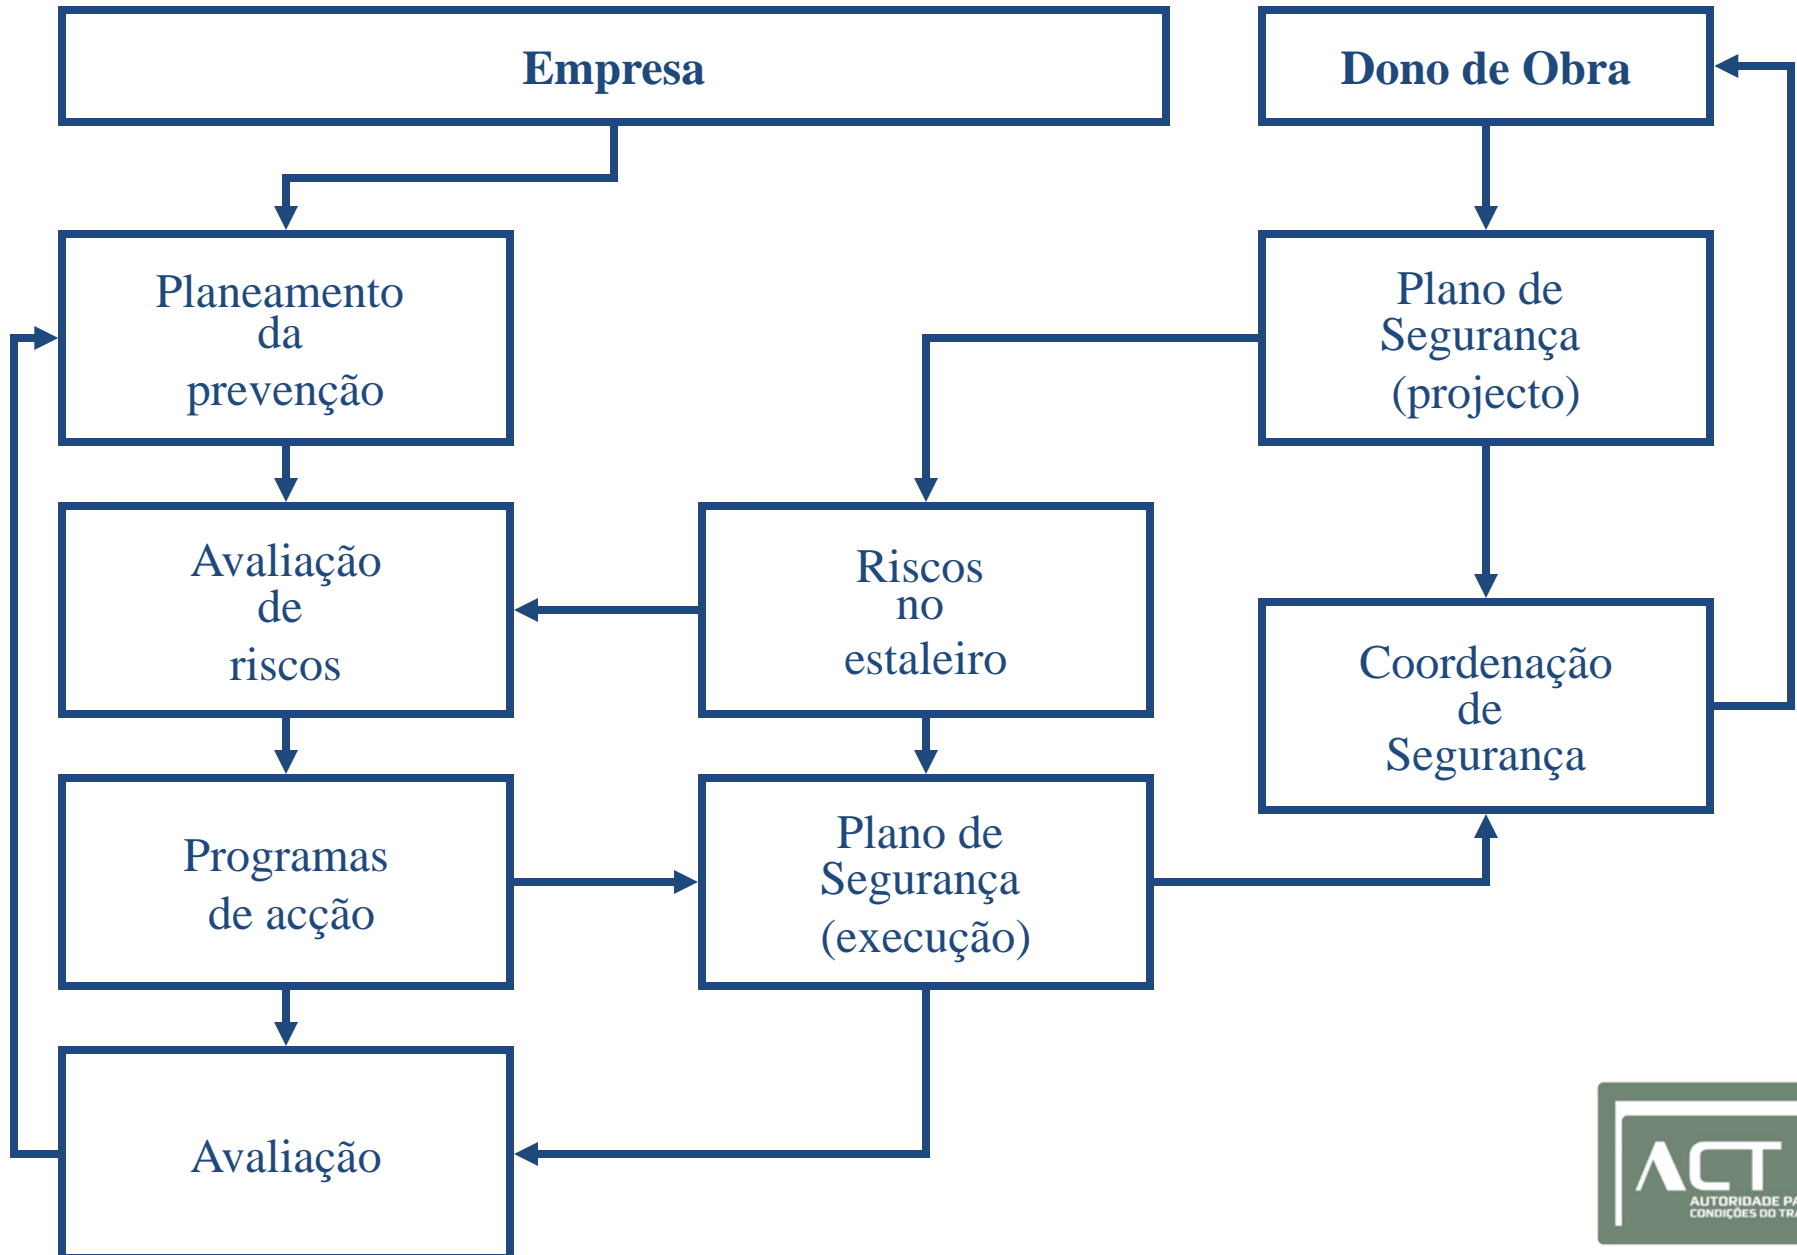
Empresa

Dono de Obra

Planeamento da prevenção

Plano de Segurança (projecto)

Avaliação de riscos

Riscos no estaleiro

Coordenação de Segurança

Programas de acção

Plano de Segurança (execução)

Avaliação

ACT
AUTORIDADE PA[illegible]
CONDIÇÕES DO TRA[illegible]